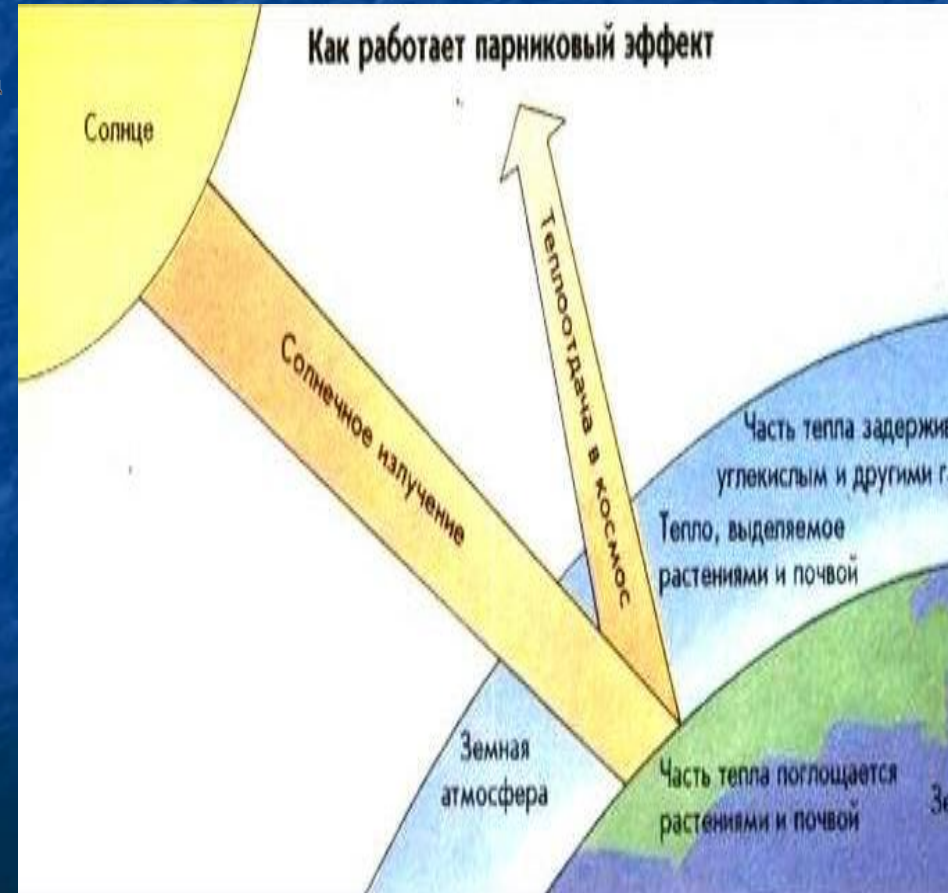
Как работает парниковый эффект

Солнце

Солнечное излучение

Теплоотдача в космос

Часть тепла задержив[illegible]
углекислым и другими г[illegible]

Тепло, выделяемое растениями и почвой

Земная атмосфера

Часть тепла поглощается растениями и почвой

З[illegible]